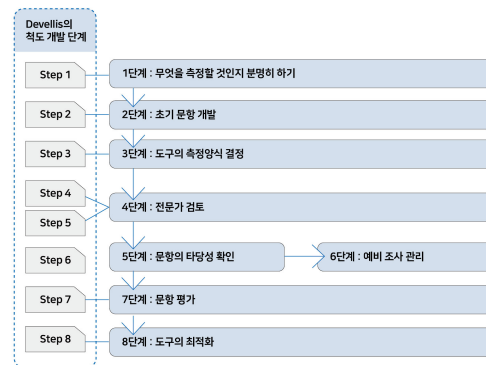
Devellis의 척도 개발 단계

Step 1
1단계 : 무엇을 측정할 것인지 분명히 하기

Step 2
2단계 : 초기 문항 개발

Step 3
3단계 : 도구의 측정양식 결정

Step 4
Step 5
4단계 : 전문가 검토

Step 6
5단계 : 문항의 타당성 확인
6단계 : 예비 조사 관리

Step 7
7단계 : 문항 평가

Step 8
8단계 : 도구의 최적화